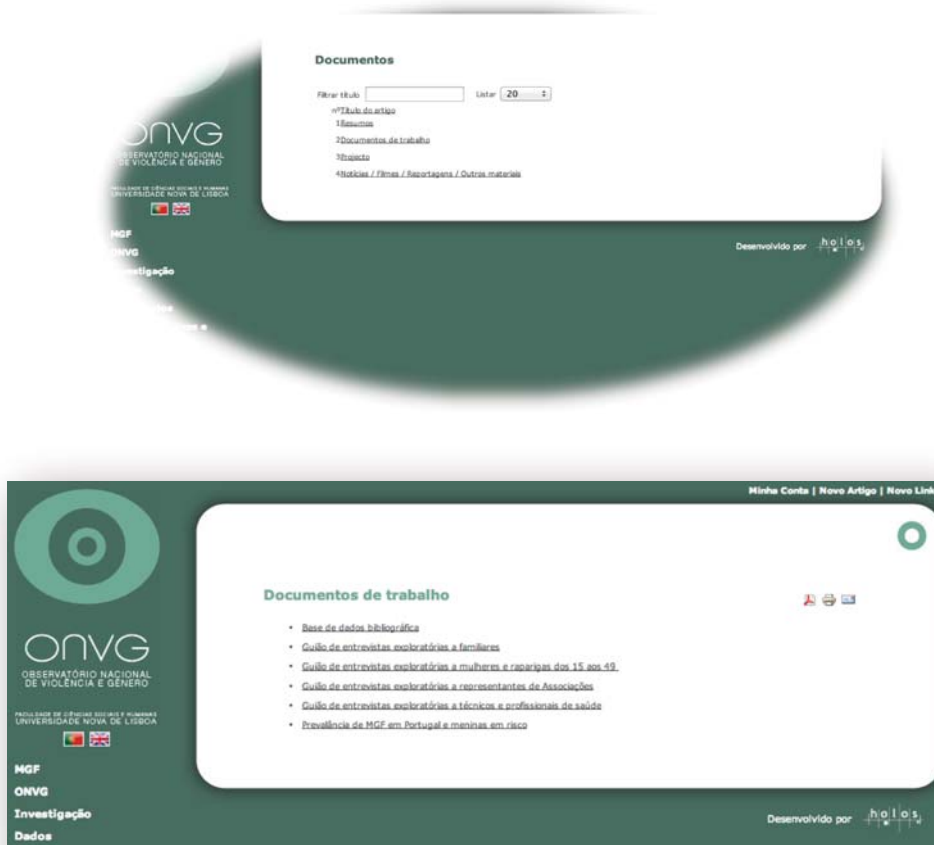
Documentos

Filtrar título Listar 20

nº Título do artigo

1 Resumos

2 Documentos de trabalho

3 Projecto

4 Notícias / Filmes / Reportagens / Outros materiais

ONVG
OBSERVATÓRIO NACIONAL DE VIOLÊNCIA E GÉNERO

FACULDADE DE CIÊNCIAS SOCIAIS E HUMANAS
UNIVERSIDADE NOVA DE LISBOA

MGF
ONVG
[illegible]stigação

Desenvolvido por holos

Minha Conta | Novo Artigo | Novo Link

ONVG
OBSERVATÓRIO NACIONAL DE VIOLÊNCIA E GÉNERO

FACULDADE DE CIÊNCIAS SOCIAIS E HUMANAS
UNIVERSIDADE NOVA DE LISBOA

MGF
ONVG
Investigação
Dados

Documentos de trabalho

• Base de dados bibliográfica
• Guião de entrevistas exploratórias a familiares
• Guião de entrevistas exploratórias a mulheres e raparigas dos 15 aos 49
• Guião de entrevistas exploratórias a representantes de Associações
• Guião de entrevistas exploratórias a técnicos e profissionais de saúde
• Prevalência de MGF em Portugal e meninas em risco

Desenvolvido por holos